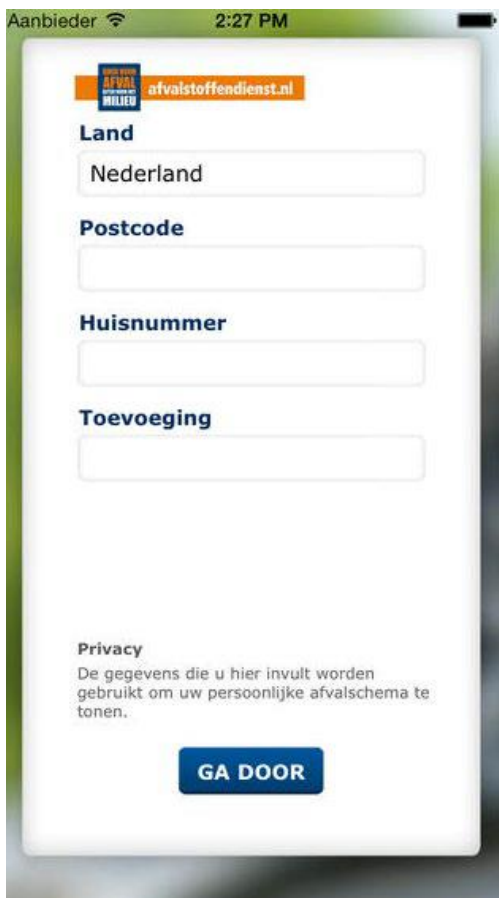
Aanbieder 2:27 PM

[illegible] AFVAL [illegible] MILIEU afvalstoffendienst.nl

Land

Nederland

Postcode

Huisnummer

Toevoeging

Privacy

De gegevens die u hier invult worden gebruikt om uw persoonlijke afvalschema te tonen.

GA DOOR